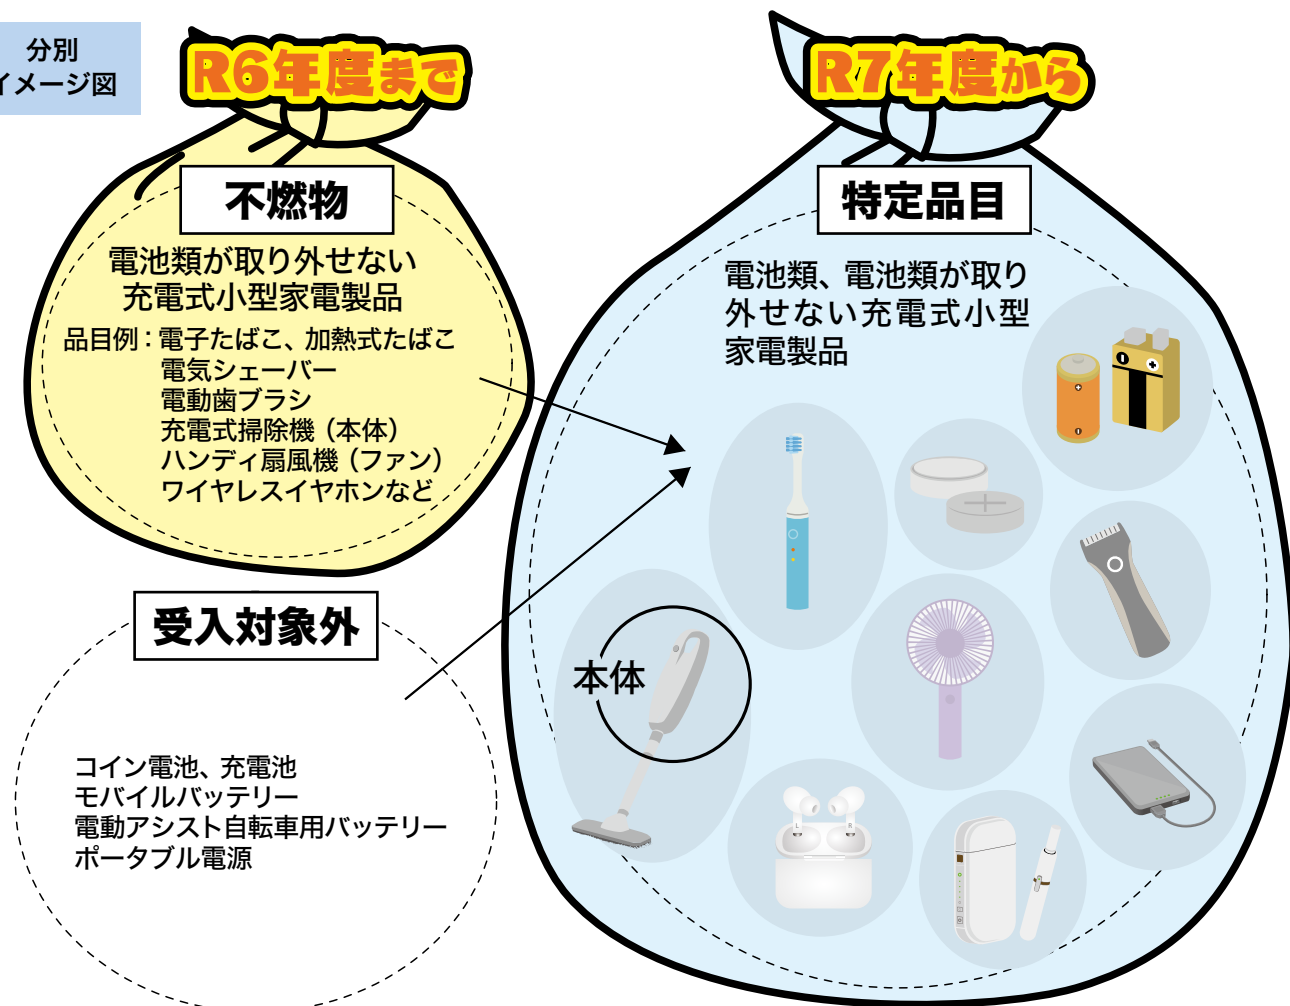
分別
イメージ図

R6年度まで

不燃物

電池類が取り外せない
充電式小型家電製品

品目例：電子たばこ、加熱式たばこ
電気シェーバー
電動歯ブラシ
充電式掃除機（本体）
ハンディ扇風機（ファン）
ワイヤレスイヤホンなど

受入対象外

コイン電池、充電池
モバイルバッテリー
電動アシスト自転車用バッテリー
ポータブル電源

R7年度から

特定品目

電池類、電池類が取り外せない充電式小型家電製品

本体